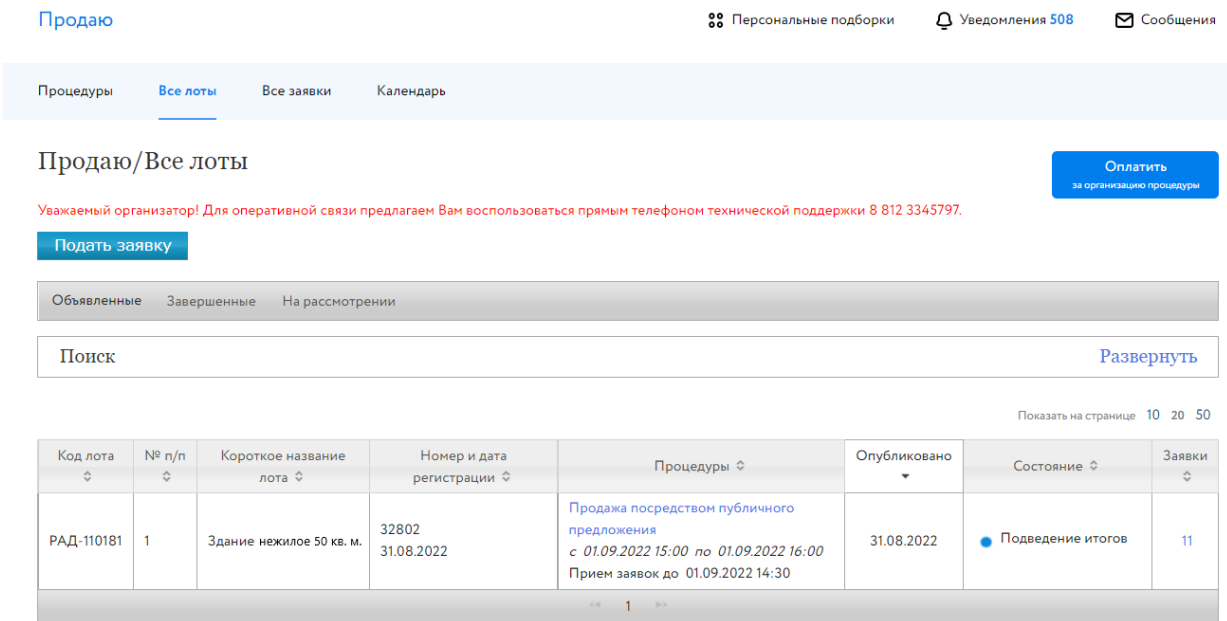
Продаю

Персональные подборки  Уведомления 508  Сообщения

Процедуры  Все лоты  Все заявки  Календарь

Продаю/Все лоты

Оплатить
за организацию процедуры

Уважаемый организатор! Для оперативной связи предлагаем Вам воспользоваться прямым телефоном технической поддержки 8 812 3345797.

Подать заявку

Объявленные  Завершенные  На рассмотрении

Поиск  Развернуть

Показать на странице 10 20 50

| Код лота | № п/п | Короткое название лота | Номер и дата регистрации | Процедуры | Опубликовано | Состояние | Заявки |
|---|---|---|---|---|---|---|---|
| РАД-110181 | 1 | Здание нежилое 50 кв. м. | 32802 31.08.2022 | Продажа посредством публичного предложения *с 01.09.2022 15:00 по 01.09.2022 16:00* Прием заявок до 01.09.2022 14:30 | 31.08.2022 | Подведение итогов | 11 |

1